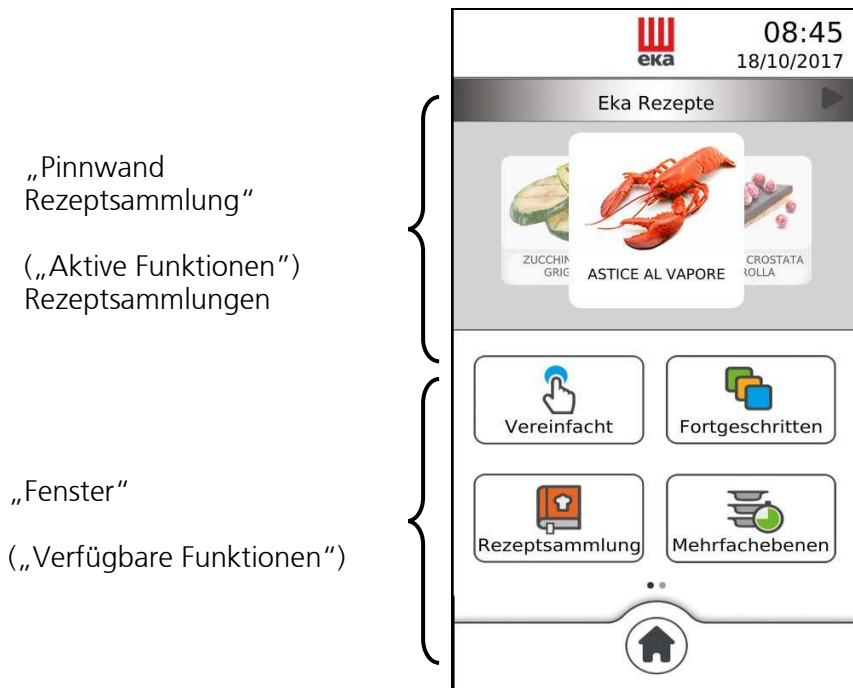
„Pinnwand Rezeptsammlung“

(„Aktive Funktionen“) Rezeptsammlungen

„Fenster“

(„Verfügbare Funktionen“)

eka

08:45
18/10/2017

Eka Rezepte

ZUCCHIN GRIG

ASTICE AL VAPORE

CROSTATA ROLLA

Vereinfacht

Fortgeschritten

Rezeptsammlung

Mehrfachebenen